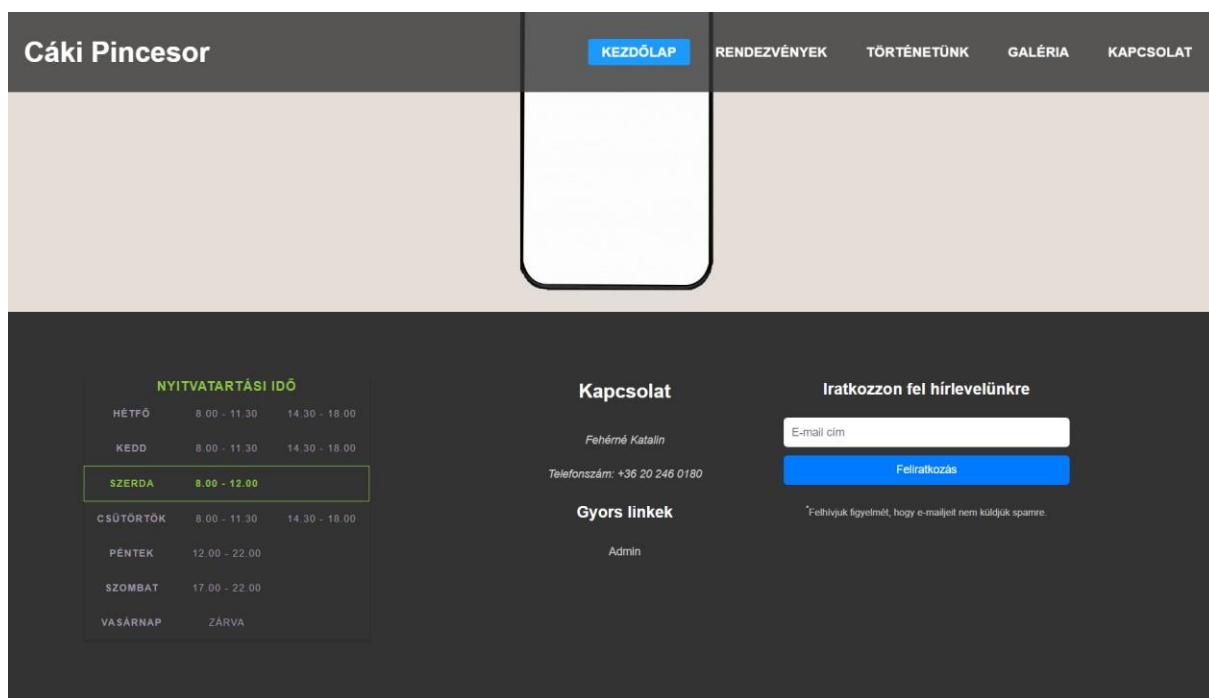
Cáki Pincesor

KEZDŐLAP RENDEZVÉNYEK TÖRTÉNETÜNK GALÉRIA KAPCSOLAT

NYITVATARTÁSI IDŐ

| | | |
|---|---|---|
| HÉTFŐ | 8.00 - 11.30 | 14.30 - 18.00 |
| KEDD | 8.00 - 11.30 | 14.30 - 18.00 |
| SZERDA | 8.00 - 12.00 | |
| CSÜTÖRTÖK | 8.00 - 11.30 | 14.30 - 18.00 |
| PÉNTEK | 12.00 - 22.00 | |
| SZOMBAT | 17.00 - 22.00 | |
| VASÁRNAP | ZÁRVA | |

Kapcsolat

Fehérné Katalin

Telefonszám: +36 20 246 0180

Gyors linkek

Admin

Iratkozzon fel hírlevelünkre

E-mail cím

Feliratkozás

*Felhívjuk figyelmét, hogy e-mailjeit nem küldjük spamre.